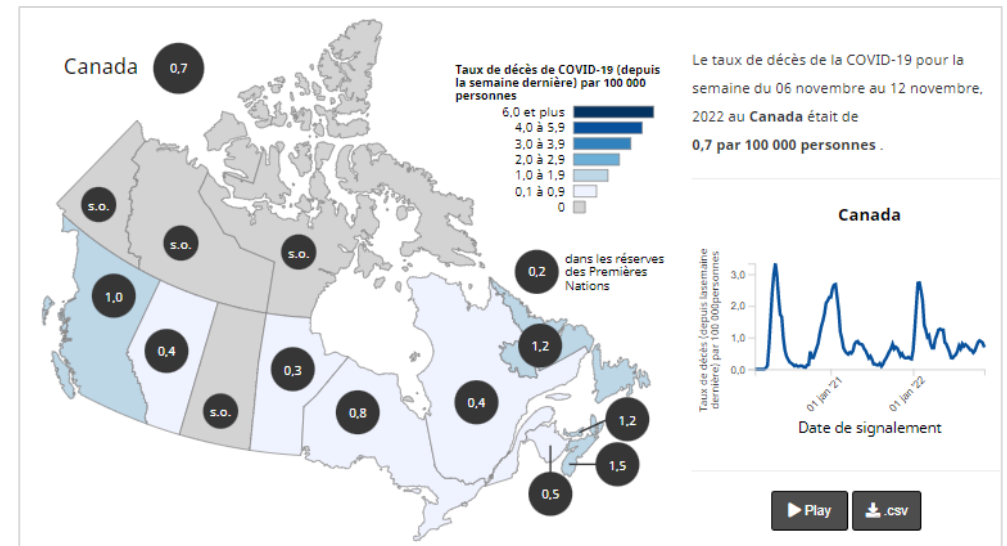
Canada 0,7

Taux de décès de COVID-19 (depuis la semaine dernière) par 100 000 personnes

6,0 et plus
4,0 à 5,9
3,0 à 3,9
2,0 à 2,9
1,0 à 1,9
0,1 à 0,9
0

s.o.
s.o.
s.o.
1,0
0,4
s.o.
0,3
0,8
0,4
1,2
1,2
1,5
0,5

0,2 dans les réserves des Premières Nations

Le taux de décès de la COVID-19 pour la semaine du 06 novembre au 12 novembre, 2022 au **Canada** était de **0,7 par 100 000 personnes** .

Canada

Taux de décès (depuis lasemaine dernière) par 100 000personnes

3,0
2,0
1,0
0,0

01 jan '21
01 jan '22

Date de signalement

Play
.csv